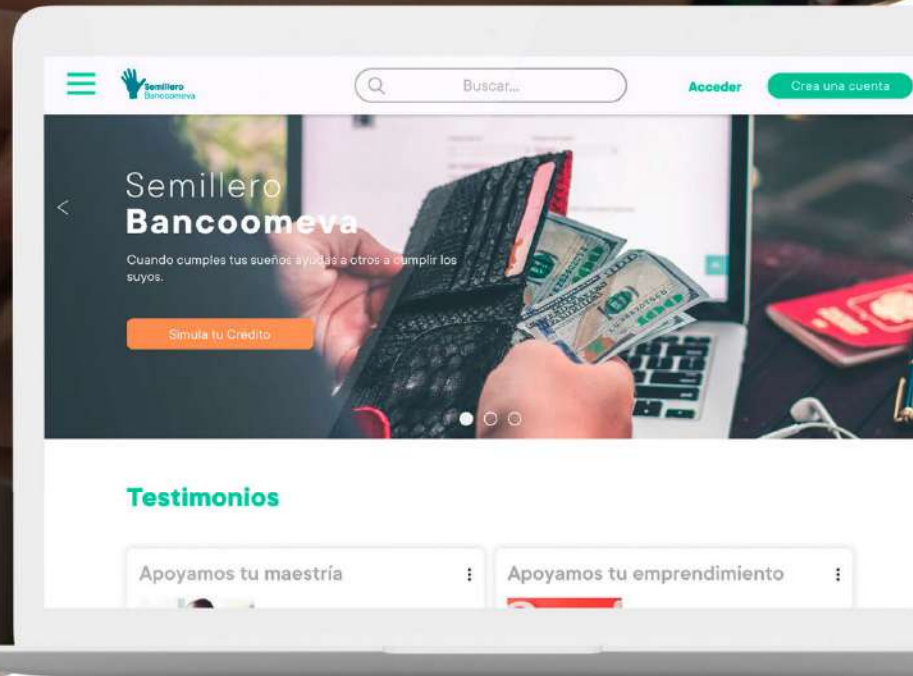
Semillero
Bancoomeva

Buscar...

Acceder

Crea una cuenta

Semillero
Bancoomeva

Cuando cumples tus sueños ayudas a otros a cumplir los suyos.

Simula tu Crédito

Testimonios

Apoyamos tu maestría

Apoyamos tu emprendimiento